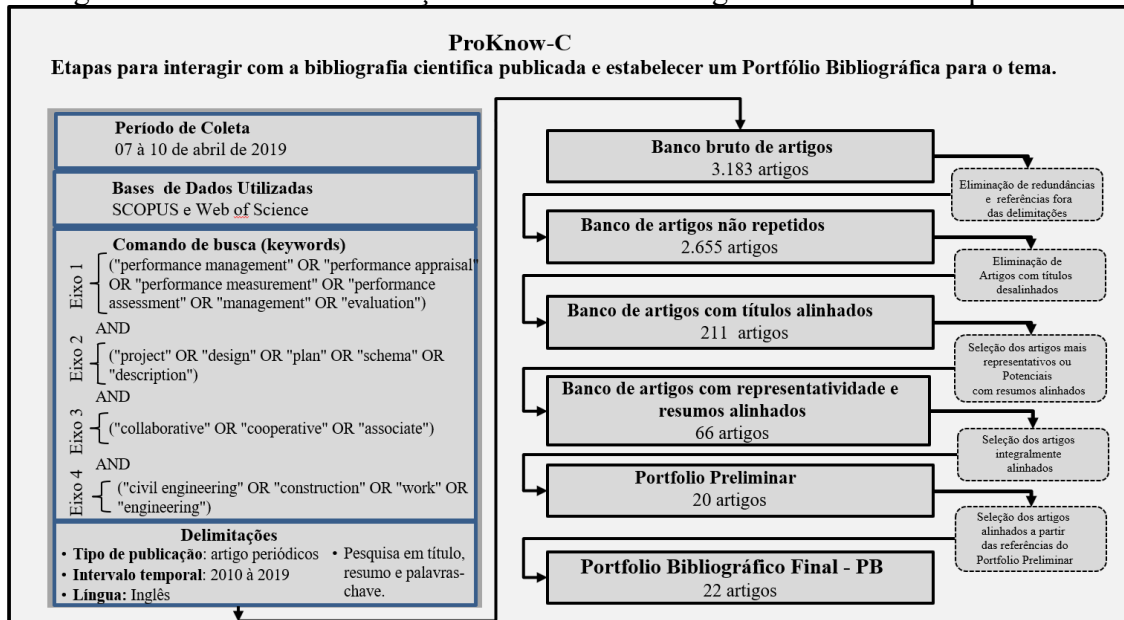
ProKnow-C

Etapas para interagir com a bibliografia cientifica publicada e estabelecer um Portfólio Bibliográfica para o tema.

Período de Coleta
07 à 10 de abril de 2019

Bases de Dados Utilizadas
SCOPUS e Web of Science

Comando de busca (keywords)

Eixo 1 ("performance management" OR "performance appraisal" OR "performance measurement" OR "performance assessment" OR "management" OR "evaluation")

AND

Eixo 2 ("project" OR "design" OR "plan" OR "schema" OR "description")

AND

Eixo 3 ("collaborative" OR "cooperative" OR "associate")

AND

Eixo 4 ("civil engineering" OR "construction" OR "work" OR "engineering")

Delimitações
• Tipo de publicação: artigo periódicos
• Intervalo temporal: 2010 à 2019
• Língua: Inglês
• Pesquisa em título, resumo e palavras-chave.

Banco bruto de artigos
3.183 artigos

Eliminação de redundâncias e referências fora das delimitações

Banco de artigos não repetidos
2.655 artigos

Eliminação de Artigos com títulos desalinhados

Banco de artigos com títulos alinhados
211 artigos

Seleção dos artigos mais representativos ou Potenciais com resumos alinhados

Banco de artigos com representatividade e resumos alinhados
66 artigos

Seleção dos artigos integralmente alinhados

Portfolio Preliminar
20 artigos

Seleção dos artigos alinhados a partir das referências do Portfolio Preliminar

Portfolio Bibliográfico Final - PB
22 artigos